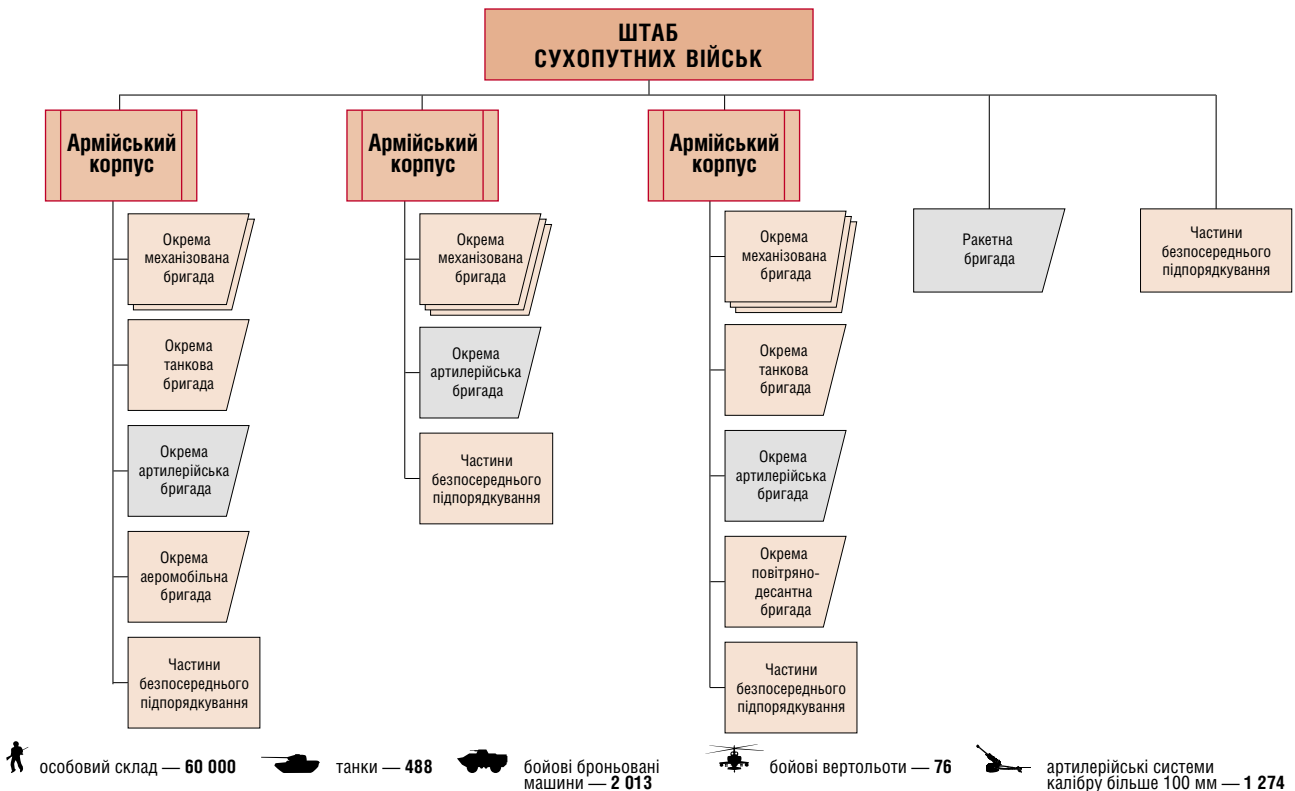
ШТАБ
СУХОПУТНИХ ВІЙСЬК

Армійський корпус

Окрема механізована бригада

Окрема танкова бригада

Окрема артилерійська бригада

Окрема аеромобільна бригада

Частини безпосереднього підпорядкування

Армійський корпус

Окрема механізована бригада

Окрема артилерійська бригада

Частини безпосереднього підпорядкування

Армійський корпус

Окрема механізована бригада

Окрема танкова бригада

Окрема артилерійська бригада

Окрема повітряно-десантна бригада

Частини безпосереднього підпорядкування

Ракетна бригада

Частини безпосереднього підпорядкування

особовий склад — **60 000** танки — **488** бойові броньовані машини — **2 013** бойові вертольоти — **76** артилерійські системи калібру більше 100 мм — **1 274**